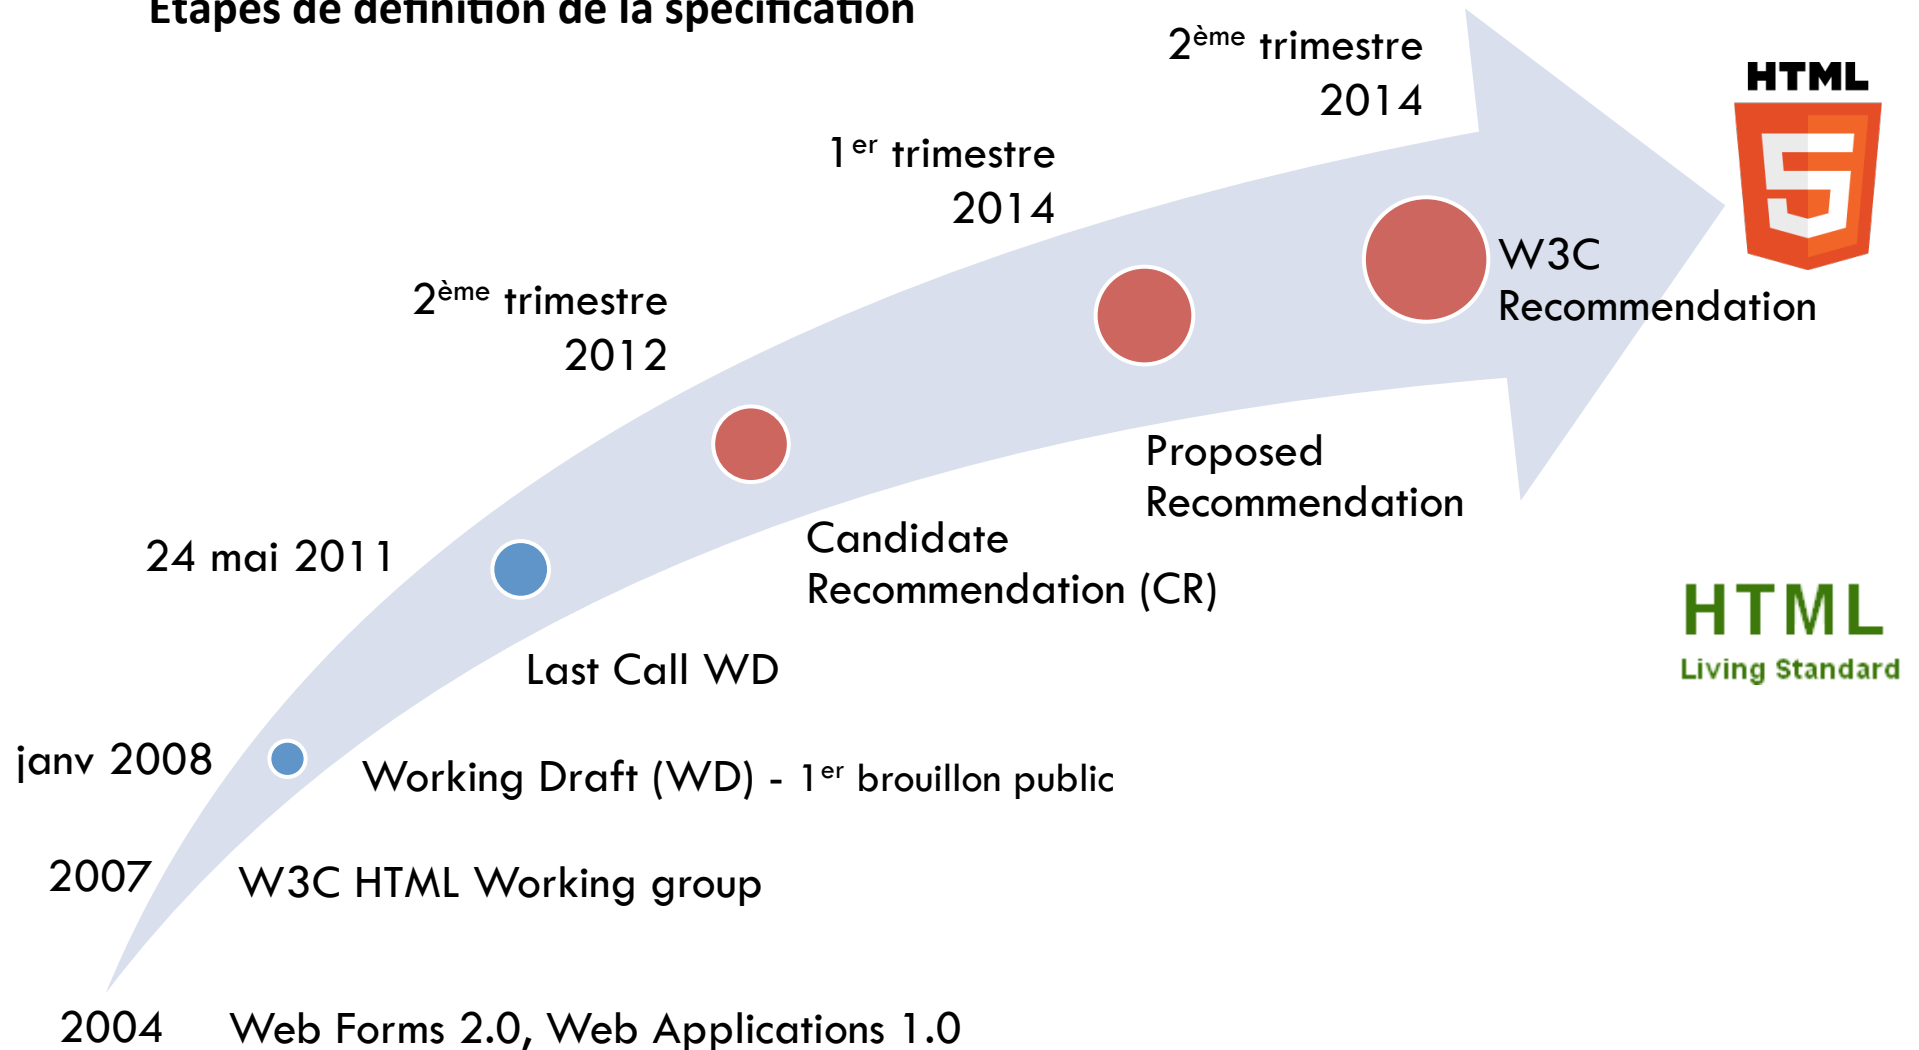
Etapes de définition de la spécification

2$^{ème}$ trimestre 2014

1$^{er}$ trimestre 2014

2$^{ème}$ trimestre 2012

HTML

5

W3C Recommendation

Proposed Recommendation

Candidate Recommendation (CR)

24 mai 2011

Last Call WD

HTML

Living Standard

janv 2008

Working Draft (WD) - 1$^{er}$ brouillon public

2007

W3C HTML Working group

2004

Web Forms 2.0, Web Applications 1.0